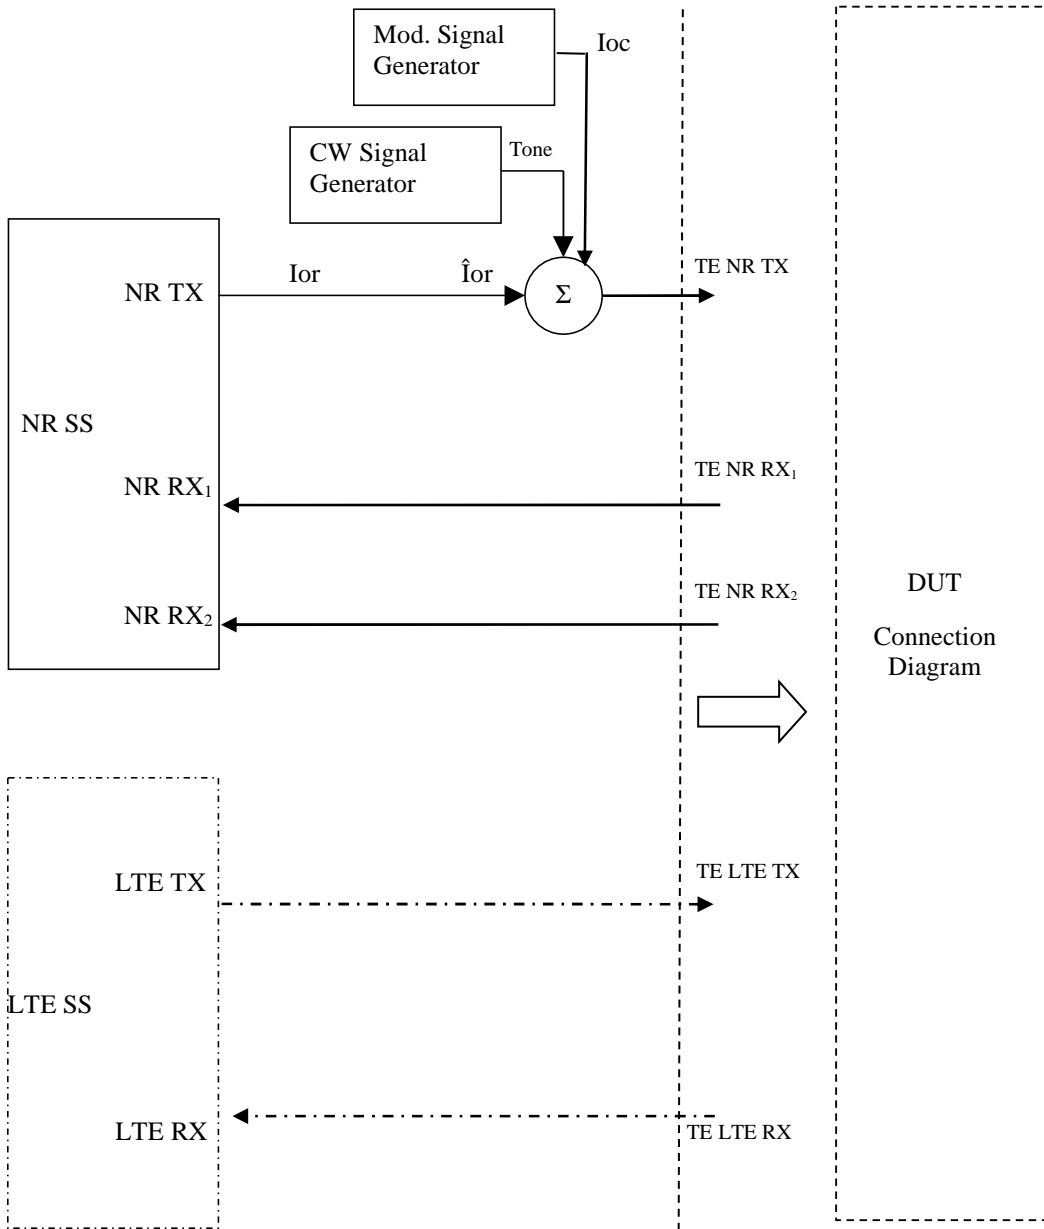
Mod. Signal Generator

Ioc

CW Signal Generator

Tone

NR TX

Ior

Îor

Σ

TE NR TX

NR SS

NR RX$_1$

TE NR RX$_1$

NR RX$_2$

TE NR RX$_2$

DUT

Connection Diagram

LTE TX

TE LTE TX

LTE SS

LTE RX

TE LTE RX